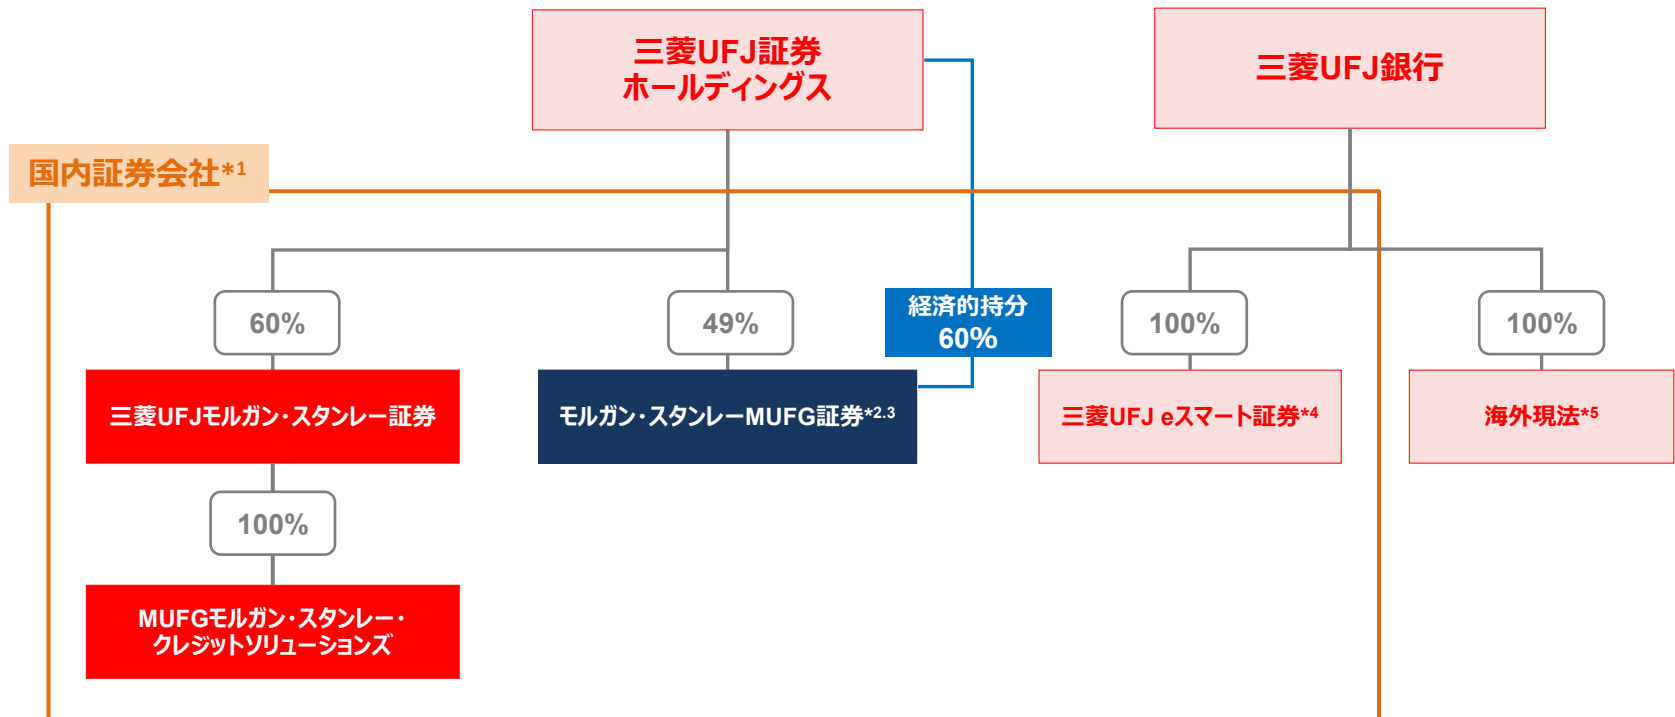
三菱UFJ証券
ホールディングス

三菱UFJ銀行

国内証券会社*1

60%

49%

経済的持分
60%

100%

100%

三菱UFJモルガン・スタンレー証券

モルガン・スタンレーMUFG証券*2.3

三菱UFJ eスマート証券*4

海外現法*5

100%

MUFGモルガン・スタンレー・
クレジットソリューションズ